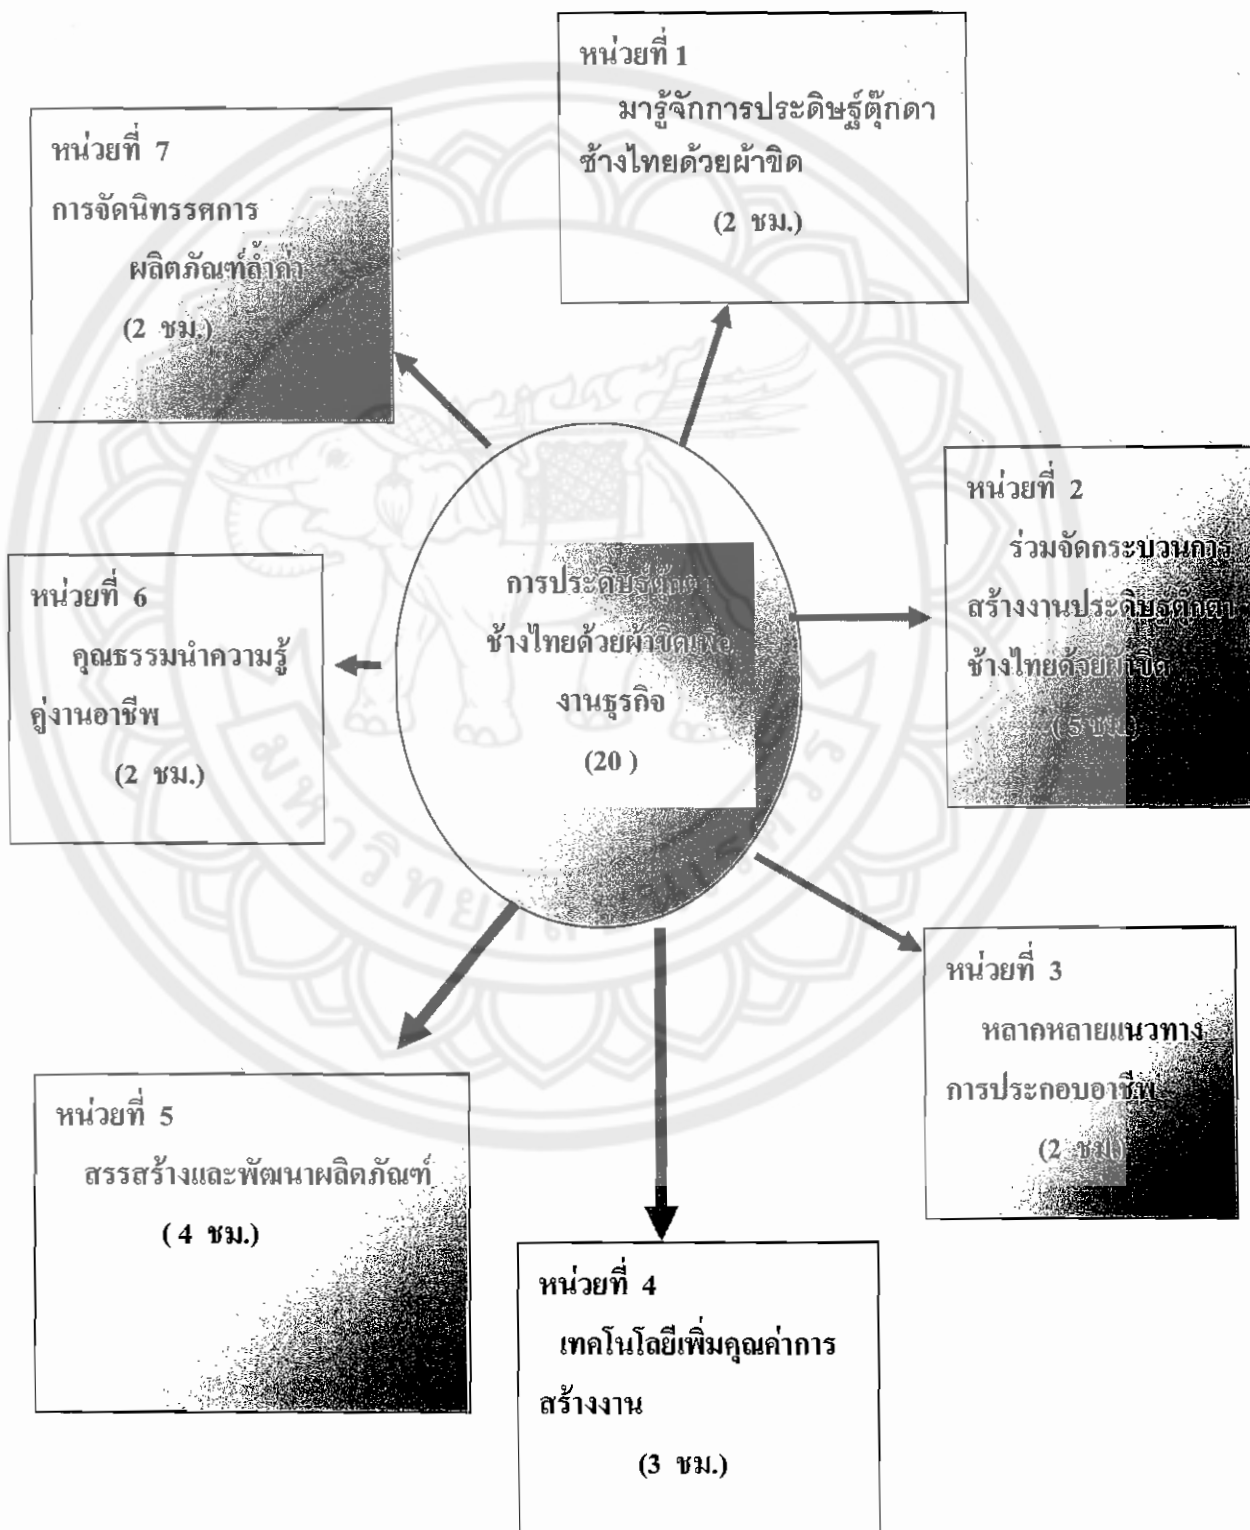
หน่วยที่ 1
มารู้จักการประดิษฐ์ตุ๊กตาช้างไทยด้วยผ้าขิด
(2 ชม.)

หน่วยที่ 7
การจัดนิทรรศการผลิตภัณฑ์ล้ำค่า
(2 ชม.)

หน่วยที่ 2
ร่วมจัดกระบวนการสร้างงานประดิษฐ์ตุ๊กตาช้างไทยด้วยผ้าขิด
(5 ชม.)

การประดิษฐ์ตุ๊กตาช้างไทยด้วยผ้าขิดเพื่องานธุรกิจ
(20 )

หน่วยที่ 6
คุณธรรมนำความรู้คู่งานอาชีพ
(2 ชม.)

หน่วยที่ 3
หลากหลายแนวทางการประกอบอาชีพ
(2 ชม.)

หน่วยที่ 5
สรรสร้างและพัฒนาผลิตภัณฑ์
( 4 ชม.)

หน่วยที่ 4
เทคโนโลยีเพิ่มคุณค่าการสร้างงาน
(3 ชม.)